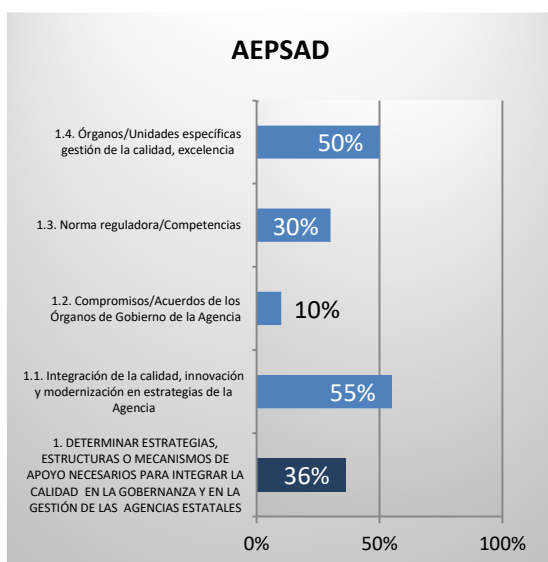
AEPSAD

1.4. Órganos/Unidades específicas gestión de la calidad, excelencia

50%

1.3. Norma reguladora/Competencias

30%

1.2. Compromisos/Acuerdos de los Órganos de Gobierno de la Agencia

10%

1.1. Integración de la calidad, innovación y modernización en estrategias de la Agencia

55%

1. DETERMINAR ESTRATEGIAS, ESTRUCTURAS O MECANISMOS DE APOYO NECESARIOS PARA INTEGRAR LA CALIDAD EN LA GOBERNANZA Y EN LA GESTIÓN DE LAS AGENCIAS ESTATALES

36%

0%

50%

100%